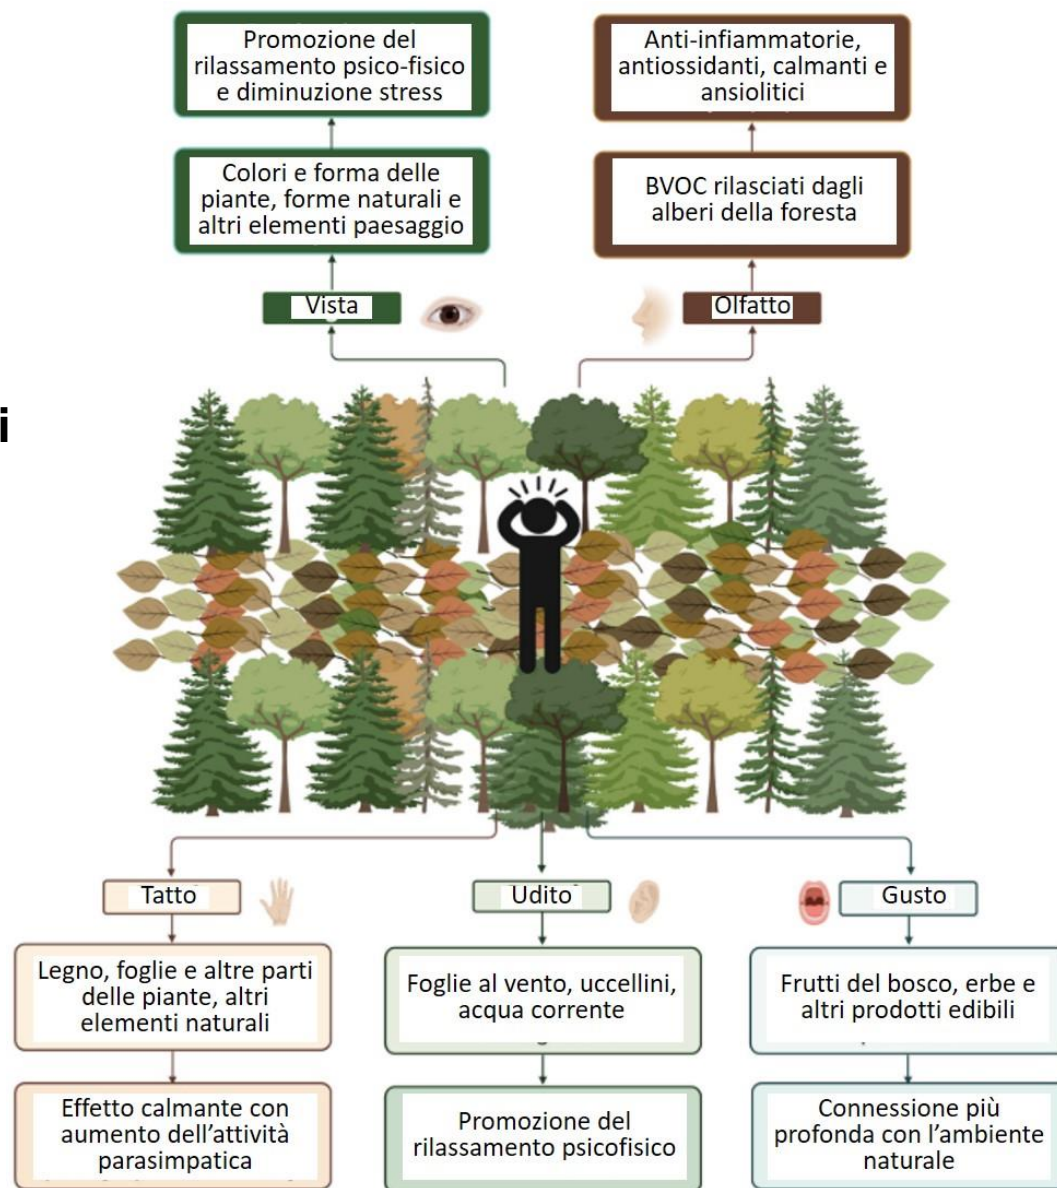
Promozione del rilassamento psico-fisico e diminuzione stress

Anti-infiammatorie, antiossidanti, calmanti e ansiolitici

Colori e forma delle piante, forme naturali e altri elementi paesaggio

BVOC rilasciati dagli alberi della foresta

Vista

Olfatto

i

Tatto

Udito

Gusto

Legno, foglie e altre parti delle piante, altri elementi naturali

Foglie al vento, uccellini, acqua corrente

Frutti del bosco, erbe e altri prodotti edibili

Effetto calmante con aumento dell'attività parasimpatica

Promozione del rilassamento psicofisico

Connessione più profonda con l'ambiente naturale